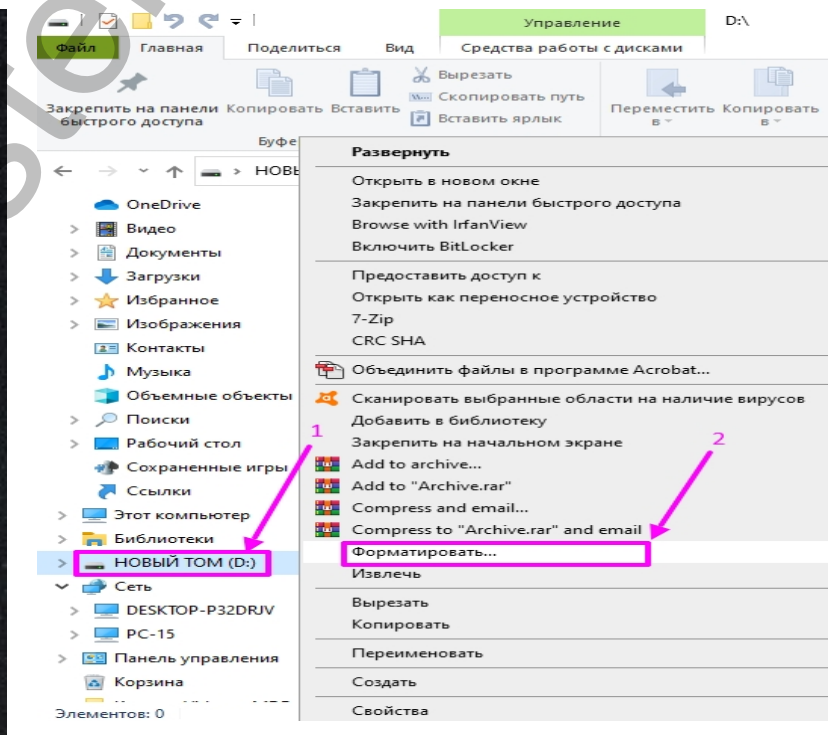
Управление D:\
Файл Главная Поделиться Вид Средства работы с дисками
Закрепить на панели быстрого доступа Копировать Вставить Вырезать Скопировать путь Вставить ярлык Переместить в Копировать в
Буфе
НОВ
OneDrive
Видео
Документы
Загрузки
Избранное
Изображения
Контакты
Музыка
Объемные объекты
Поиски
Рабочий стол
Сохраненные игры
Ссылки
Этот компьютер
Библиотеки
НОВЫЙ ТОМ (D:)
Сеть
DESKTOP-P32DRJV
PC-15
Панель управления
Корзина
Элементов: 0

Развернуть
Открыть в новом окне
Закрепить на панели быстрого доступа
Browse with IrfanView
Включить BitLocker
Предоставить доступ к
Открыть как переносное устройство
7-Zip
CRC SHA
Объединить файлы в программе Acrobat...
Сканировать выбранные области на наличие вирусов
Добавить в библиотеку
Закрепить на начальном экране
Add to archive...
Add to "Archive.rar"
Compress and email...
Compress to "Archive.rar" and email
Форматировать...
Извлечь
Вырезать
Копировать
Переименовать
Создать
Свойства

1
2